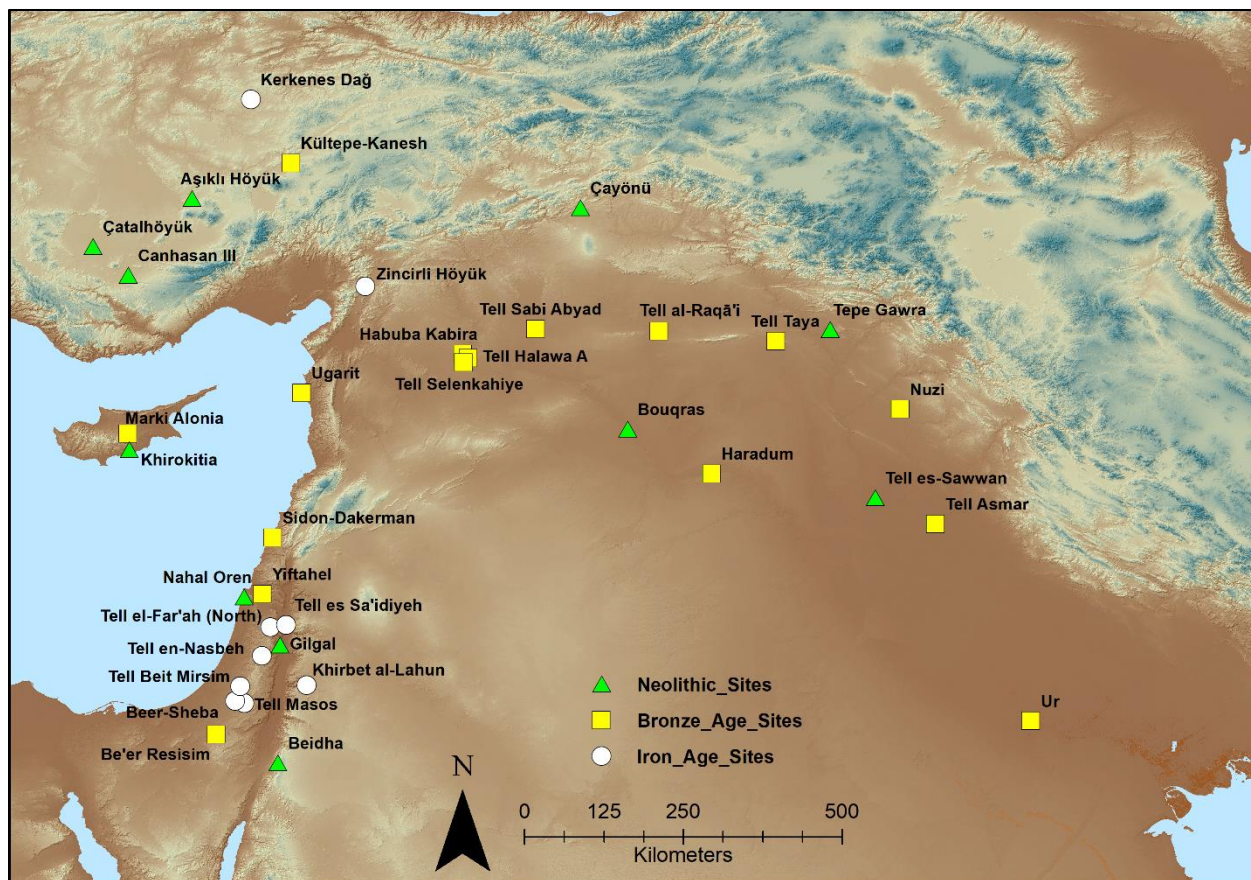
Kerkenes Dağ
Kültepe-Kanesh
Aşıklı Höyük
Çayönü
Çatalhöyük
Canhasan III
Zincirli Höyük
Tell Sabi Abyad
Tell al-Raqā'i
Tell Taya
Tepe Gawra
Habuba Kabira
Tell Halawa A
Tell Selenkahiye
Ugarit
Nuzi
Marki Alonia
Bouqras
Khirokitia
Haradum
Tell es-Sawwan
Tell Asmar
Sidon-Dakerman
Nahal Oren
Yiftahel
Tell el-Far'ah (North)
Tell es Sa'idiyeh
Tell en-Nasbeh
Gilgal
Khirbet al-Lahun
Tell Beit Mirsim
Tell Masos
Beer-Sheba
Be'er Resisim
Beidha
Neolithic_Sites
Bronze_Age_Sites
Iron_Age_Sites
Ur
N
0 125 250 500
Kilometers